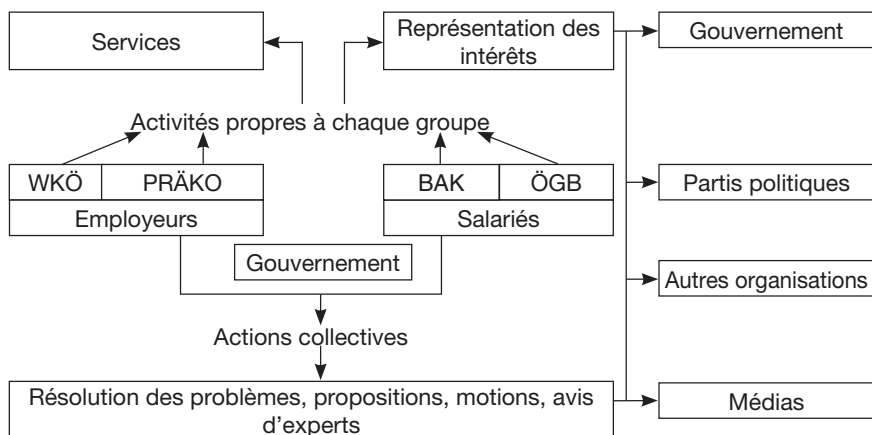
Services

Représentation des intérêts

Gouvernement

Activités propres à chaque groupe

| WKÖ | PRÄKO |
|---|---|
| Employeurs | |

| BAK | ÖGB |
|---|---|
| Salariés | |

Partis politiques

Gouvernement

Autres organisations

Actions collectives

Résolution des problèmes, propositions, motions, avis d'experts

Médias